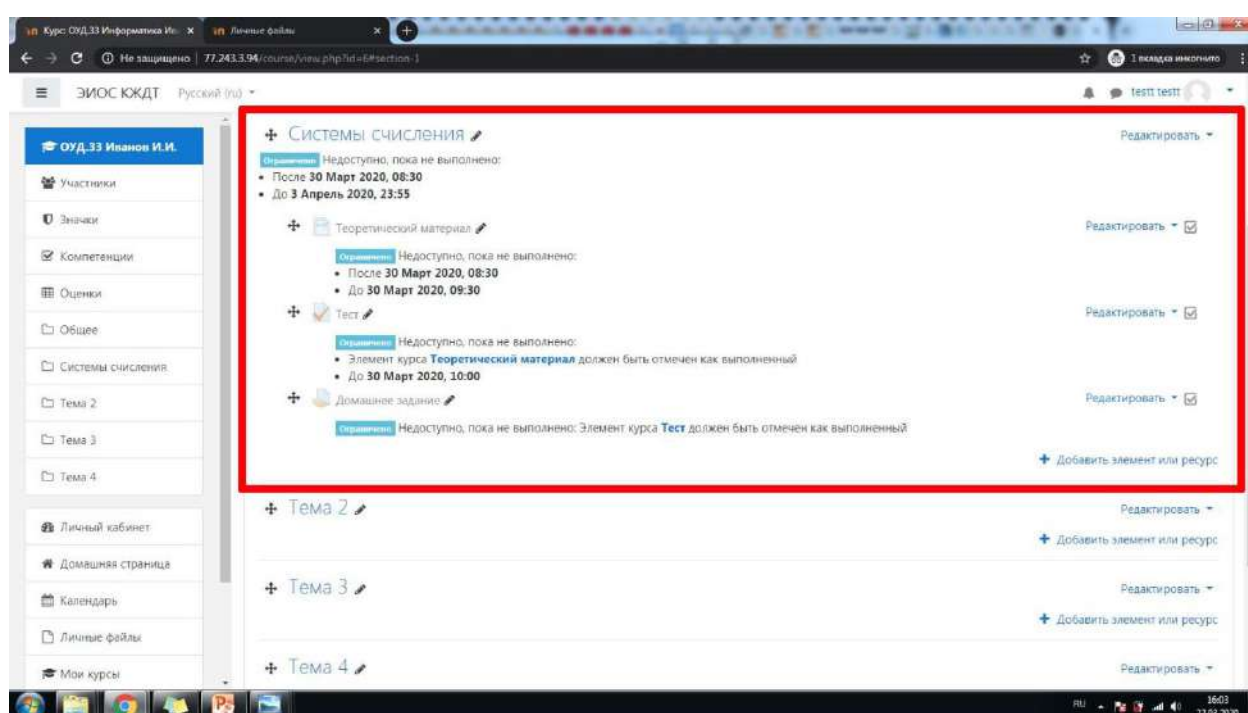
Курс: ОУД.33 Информатика Ив... × Личные файлы ×

Не защищено | 77.243.3.94/course/view.php?id=6#section-1

1 вкладка инкогнито

ЭИОС КЖДТ Русский (ru)

testt testt

ОУД.33 Иванов И.И.

Участники

Значки

Компетенции

Оценки

Общее

Системы счисления

Тема 2

Тема 3

Тема 4

Личный кабинет

Домашняя страница

Календарь

Личные файлы

Мои курсы

Системы счисления

Редактировать

Ограничено Недоступно, пока не выполнено:
• После 30 Март 2020, 08:30
• До 3 Апрель 2020, 23:55

Теоретический материал

Редактировать

Ограничено Недоступно, пока не выполнено:
• После 30 Март 2020, 08:30
• До 30 Март 2020, 09:30

Тест

Редактировать

Ограничено Недоступно, пока не выполнено:
• Элемент курса Теоретический материал должен быть отмечен как выполненный
• До 30 Март 2020, 10:00

Домашнее задание

Редактировать

Ограничено Недоступно, пока не выполнено: Элемент курса Тест должен быть отмечен как выполненный

+ Добавить элемент или ресурс

Тема 2

Редактировать

+ Добавить элемент или ресурс

Тема 3

Редактировать

+ Добавить элемент или ресурс

Тема 4

Редактировать

RU 16:03